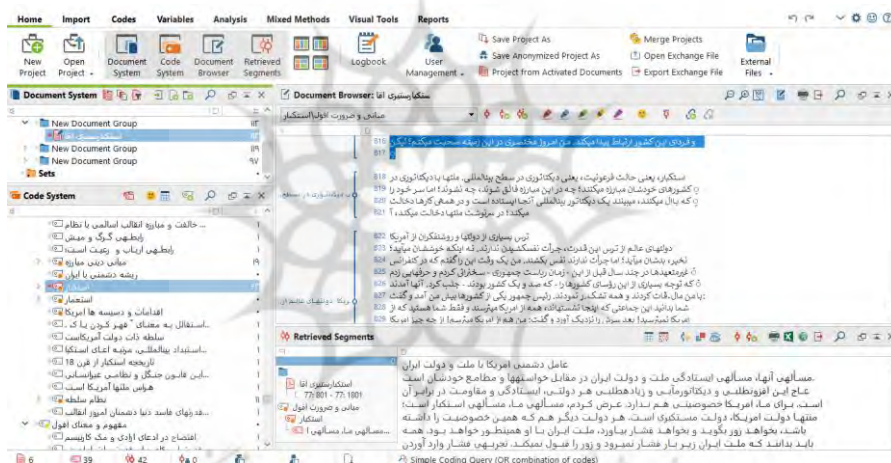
Home Import Codes Variables Analysis Mixed Methods Visual Tools Reports

New Project Open Project Document System Code System Document Browser Retrieved Segments Logbook User Management Save Project As Save Anonymized Project As Project from Activated Documents Merge Projects Open Exchange File Export Exchange File External Files

Document System

New Document Group
New Document Group
New Document Group
Sets

Code System

خالفت و مبارزه انقلاب اسلامی با نظام
رابطهی گرگ و میش
رابطهی ارباب و رعیت است
مبانی دینی مبارزه
ریشه دشمنی با ایران
استعمار
اقدامات و دسیسه ها امریکا
استقلال به معنای "قهر کردن با ک
سلطه ذات دولت آمریکاست
سلطهطلبی مولفه اصلی استکبا
استبداد
تاریخچه استکبار در قرن 18
این قانون جنگل و نظامی عیاشی
هراس ملتها آمریکا است
نظام سلطه
قدرتهای فاسد دنیا دشمنان امور انقلاب
مفهوم و معنای افول
افتضاح در ادعای آزادی و مک کارتیسم

Document Browser: سلطه

مبانی و ضرورت افول استکبار

استکبار، یعنی حالت فرعونیت، یعنی دیکتاتوری در سطح بینالمللی. ملتها با دیکتاتوری در کشورهای خودشان مبارزه میکنند؛ چه در این مبارزه فائق شوند، چه نشوند؛ اما سر خود را که بالا میکنند، میبینند یک دیکتاتور بینالمللی آنجا ایستاده است و در همهی کارها دخالت میکند! در سرنوشت ملتها دخالت میکند.

ترس بسیاری از دولتها و روشنفکران از آمریکا

Retrieved Segments

عامل دشمنی امریکا با ملت و دولت ایران

مسائلی آنها، مسائلی ایستادگی ملت و دولت ایران در مقابل خواستهها و مطامع خودشان است.

Simple Coding Query (OR combination of codes)